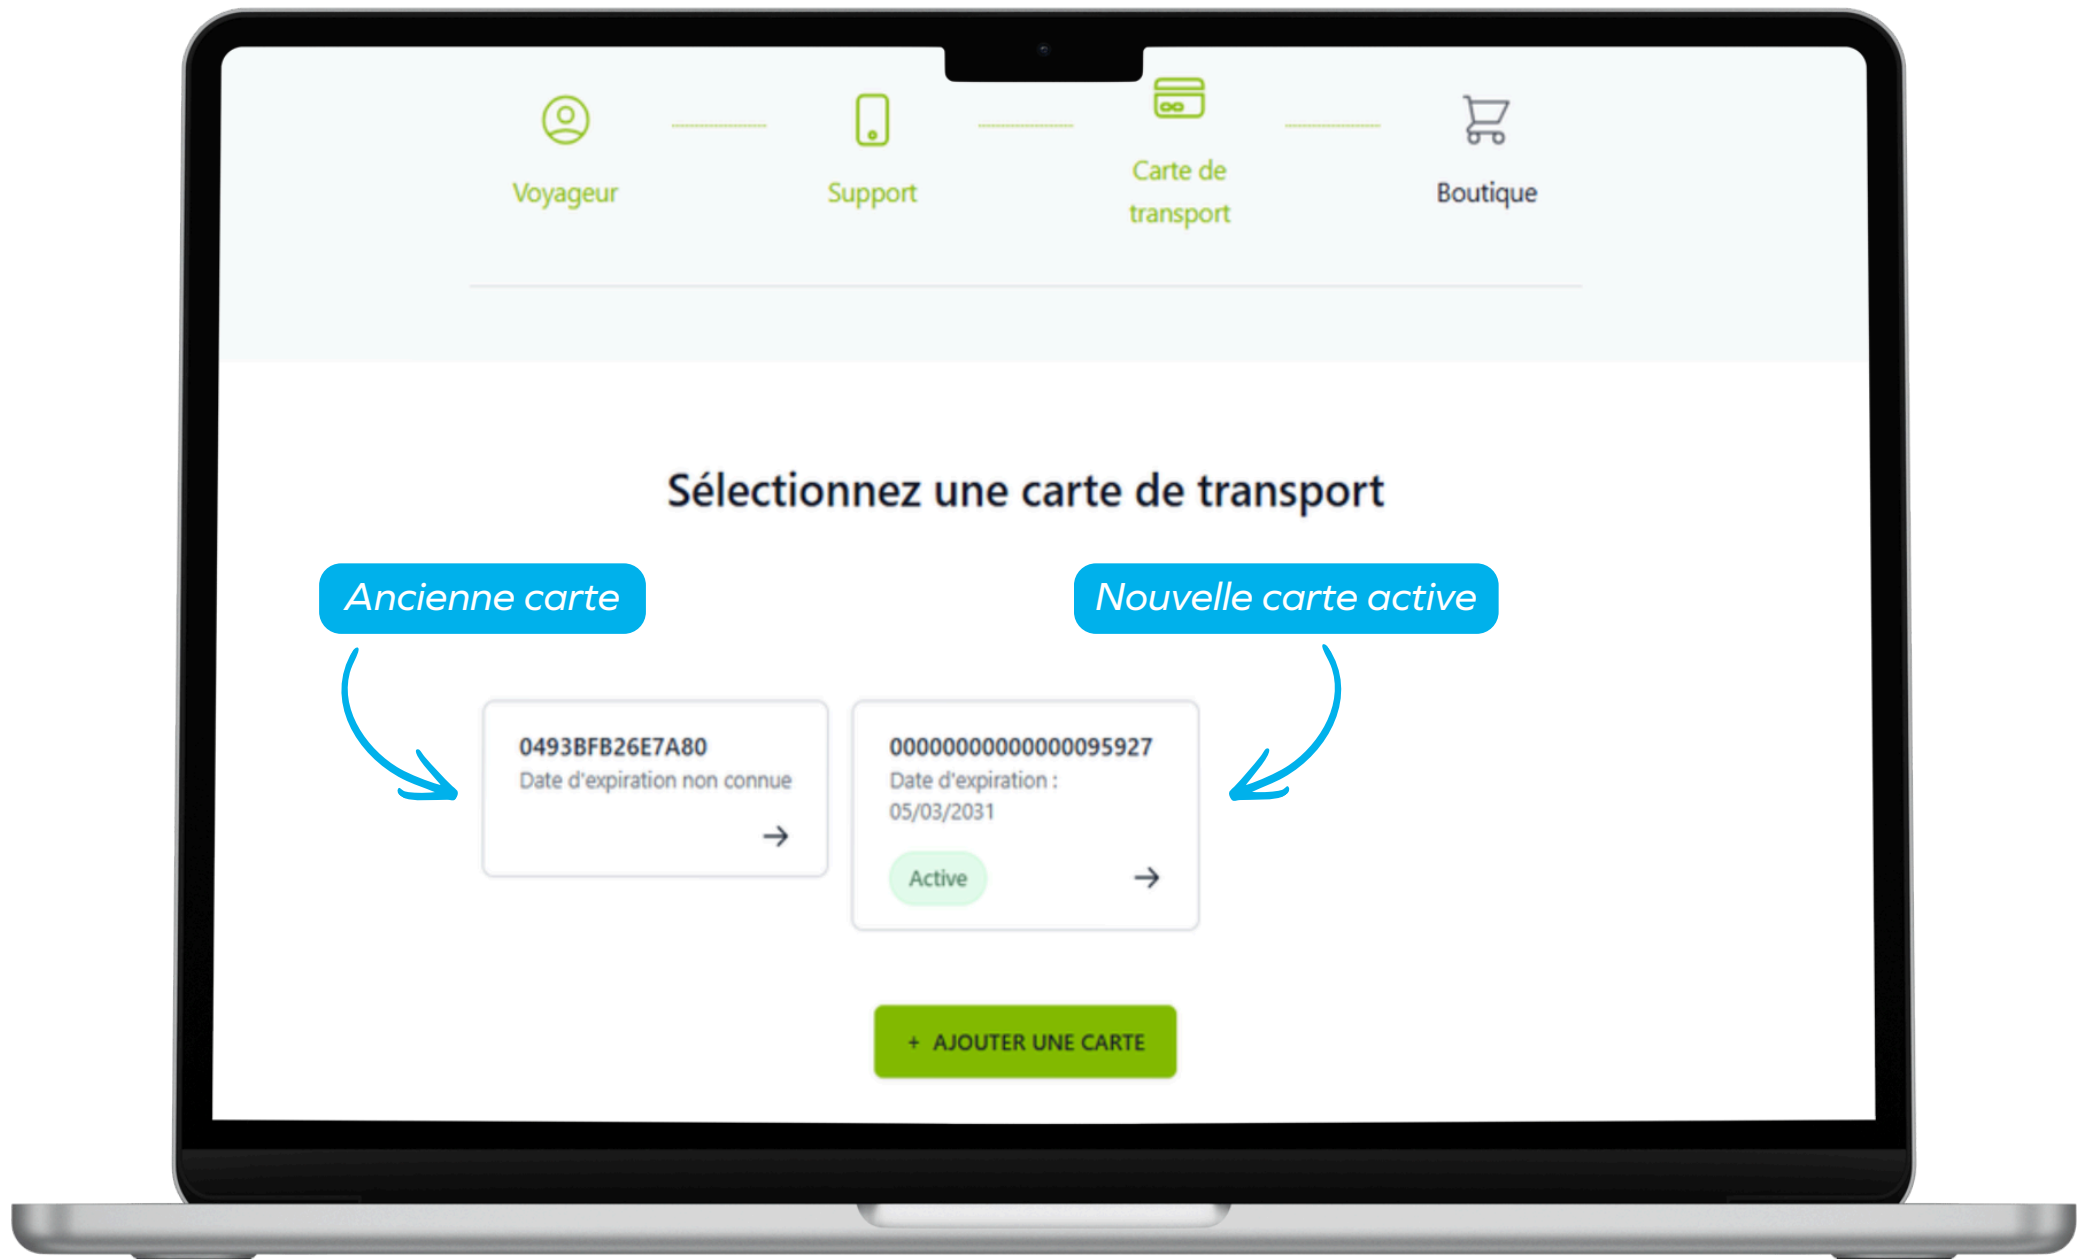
Voyageur

Support

Carte de transport

Boutique

Sélectionnez une carte de transport

Ancienne carte

Nouvelle carte active

0493BFB26E7A80
Date d'expiration non connue

00000000000000095927
Date d'expiration : 05/03/2031

Active

+ AJOUTER UNE CARTE